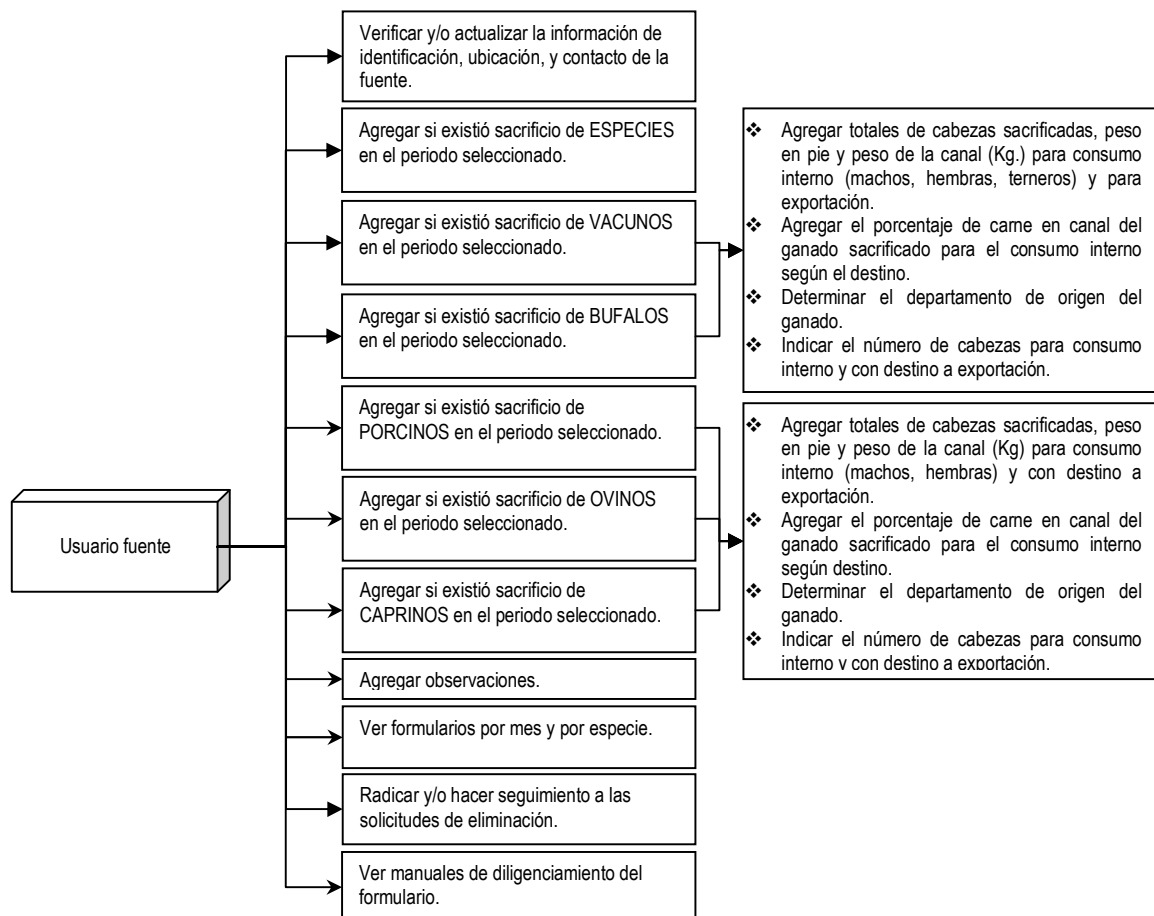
Usuario fuente

Verificar y/o actualizar la información de identificación, ubicación, y contacto de la fuente.

Agregar si existió sacrificio de ESPECIES en el periodo seleccionado.

Agregar si existió sacrificio de VACUNOS en el periodo seleccionado.

Agregar si existió sacrificio de BUFALOS en el periodo seleccionado.

Agregar si existió sacrificio de PORCINOS en el periodo seleccionado.

Agregar si existió sacrificio de OVINOS en el periodo seleccionado.

Agregar si existió sacrificio de CAPRINOS en el periodo seleccionado.

Agregar observaciones.

Ver formularios por mes y por especie.

Radicar y/o hacer seguimiento a las solicitudes de eliminación.

Ver manuales de diligenciamiento del formulario.

❖ Agregar totales de cabezas sacrificadas, peso en pie y peso de la canal (Kg.) para consumo interno (machos, hembras, terneros) y para exportación.
❖ Agregar el porcentaje de carne en canal del ganado sacrificado para el consumo interno según el destino.
❖ Determinar el departamento de origen del ganado.
❖ Indicar el número de cabezas para consumo interno y con destino a exportación.

❖ Agregar totales de cabezas sacrificadas, peso en pie y peso de la canal (Kg) para consumo interno (machos, hembras) y con destino a exportación.
❖ Agregar el porcentaje de carne en canal del ganado sacrificado para el consumo interno según destino.
❖ Determinar el departamento de origen del ganado.
❖ Indicar el número de cabezas para consumo interno y con destino a exportación.